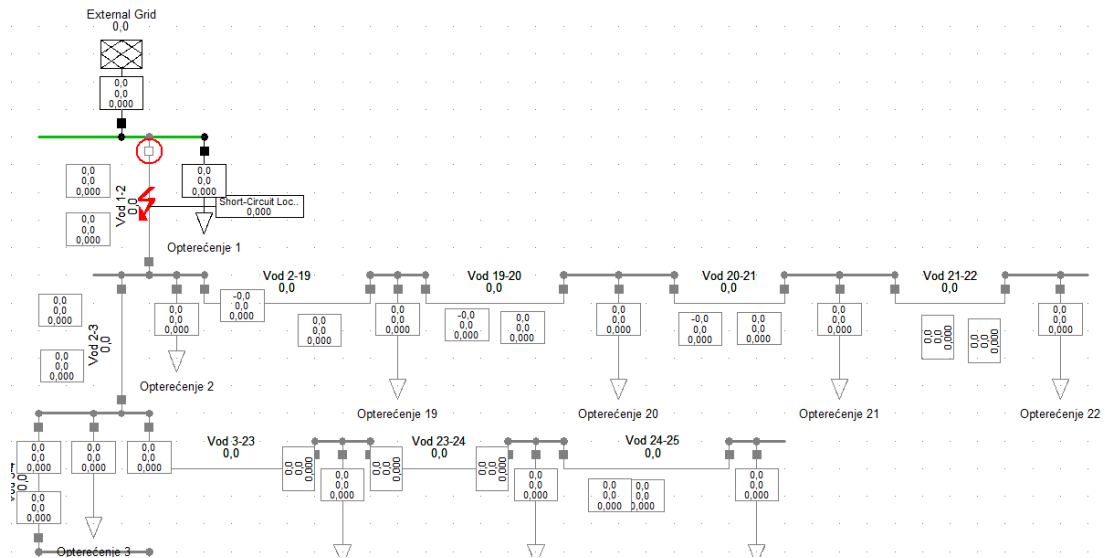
External Grid
0,0

0,0
0,0
0,000

0,0
0,0
0,000

0,0
0,0
0,000

Short-Circuit Loc..
0,000

Vod 1-2
0,0

0,0
0,0
0,000

Opterećenje 1

Vod 2-19
0,0

Vod 19-20
0,0

Vod 20-21
0,0

Vod 21-22
0,0

0,0
0,0
0,000

0,0
0,0
0,000

-0,0
0,0
0,000

0,0
0,0
0,000

0,0
0,0
0,000

-0,0
0,0
0,000

0,0
0,0
0,000

0,0
0,0
0,000

-0,0
0,0
0,000

0,0
0,0
0,000

0,0
0,0
0,000

0,0
0,0
0,000

0,0
0,0
0,000

0,0
0,0
0,000

Vod 2-3
0,0

0,0
0,0
0,000

Opterećenje 2

Opterećenje 19

Opterećenje 20

Opterećenje 21

Opterećenje 22

0,0
0,0
0,000

0,0
0,0
0,000

0,0
0,0
0,000

Vod 3-23
0,0

Vod 23-24
0,0

Vod 24-25
0,0

0,0
0,0
0,000

0,0
0,0
0,000

0,0
0,0
0,000

0,0
0,0
0,000

0,0
0,0
0,000

0,0
0,0
0,000

0,0
0,0
0,000

0,0
0,0
0,000

0,0
0,0
0,000

0,0
0,0
0,000

Opterećenje 3